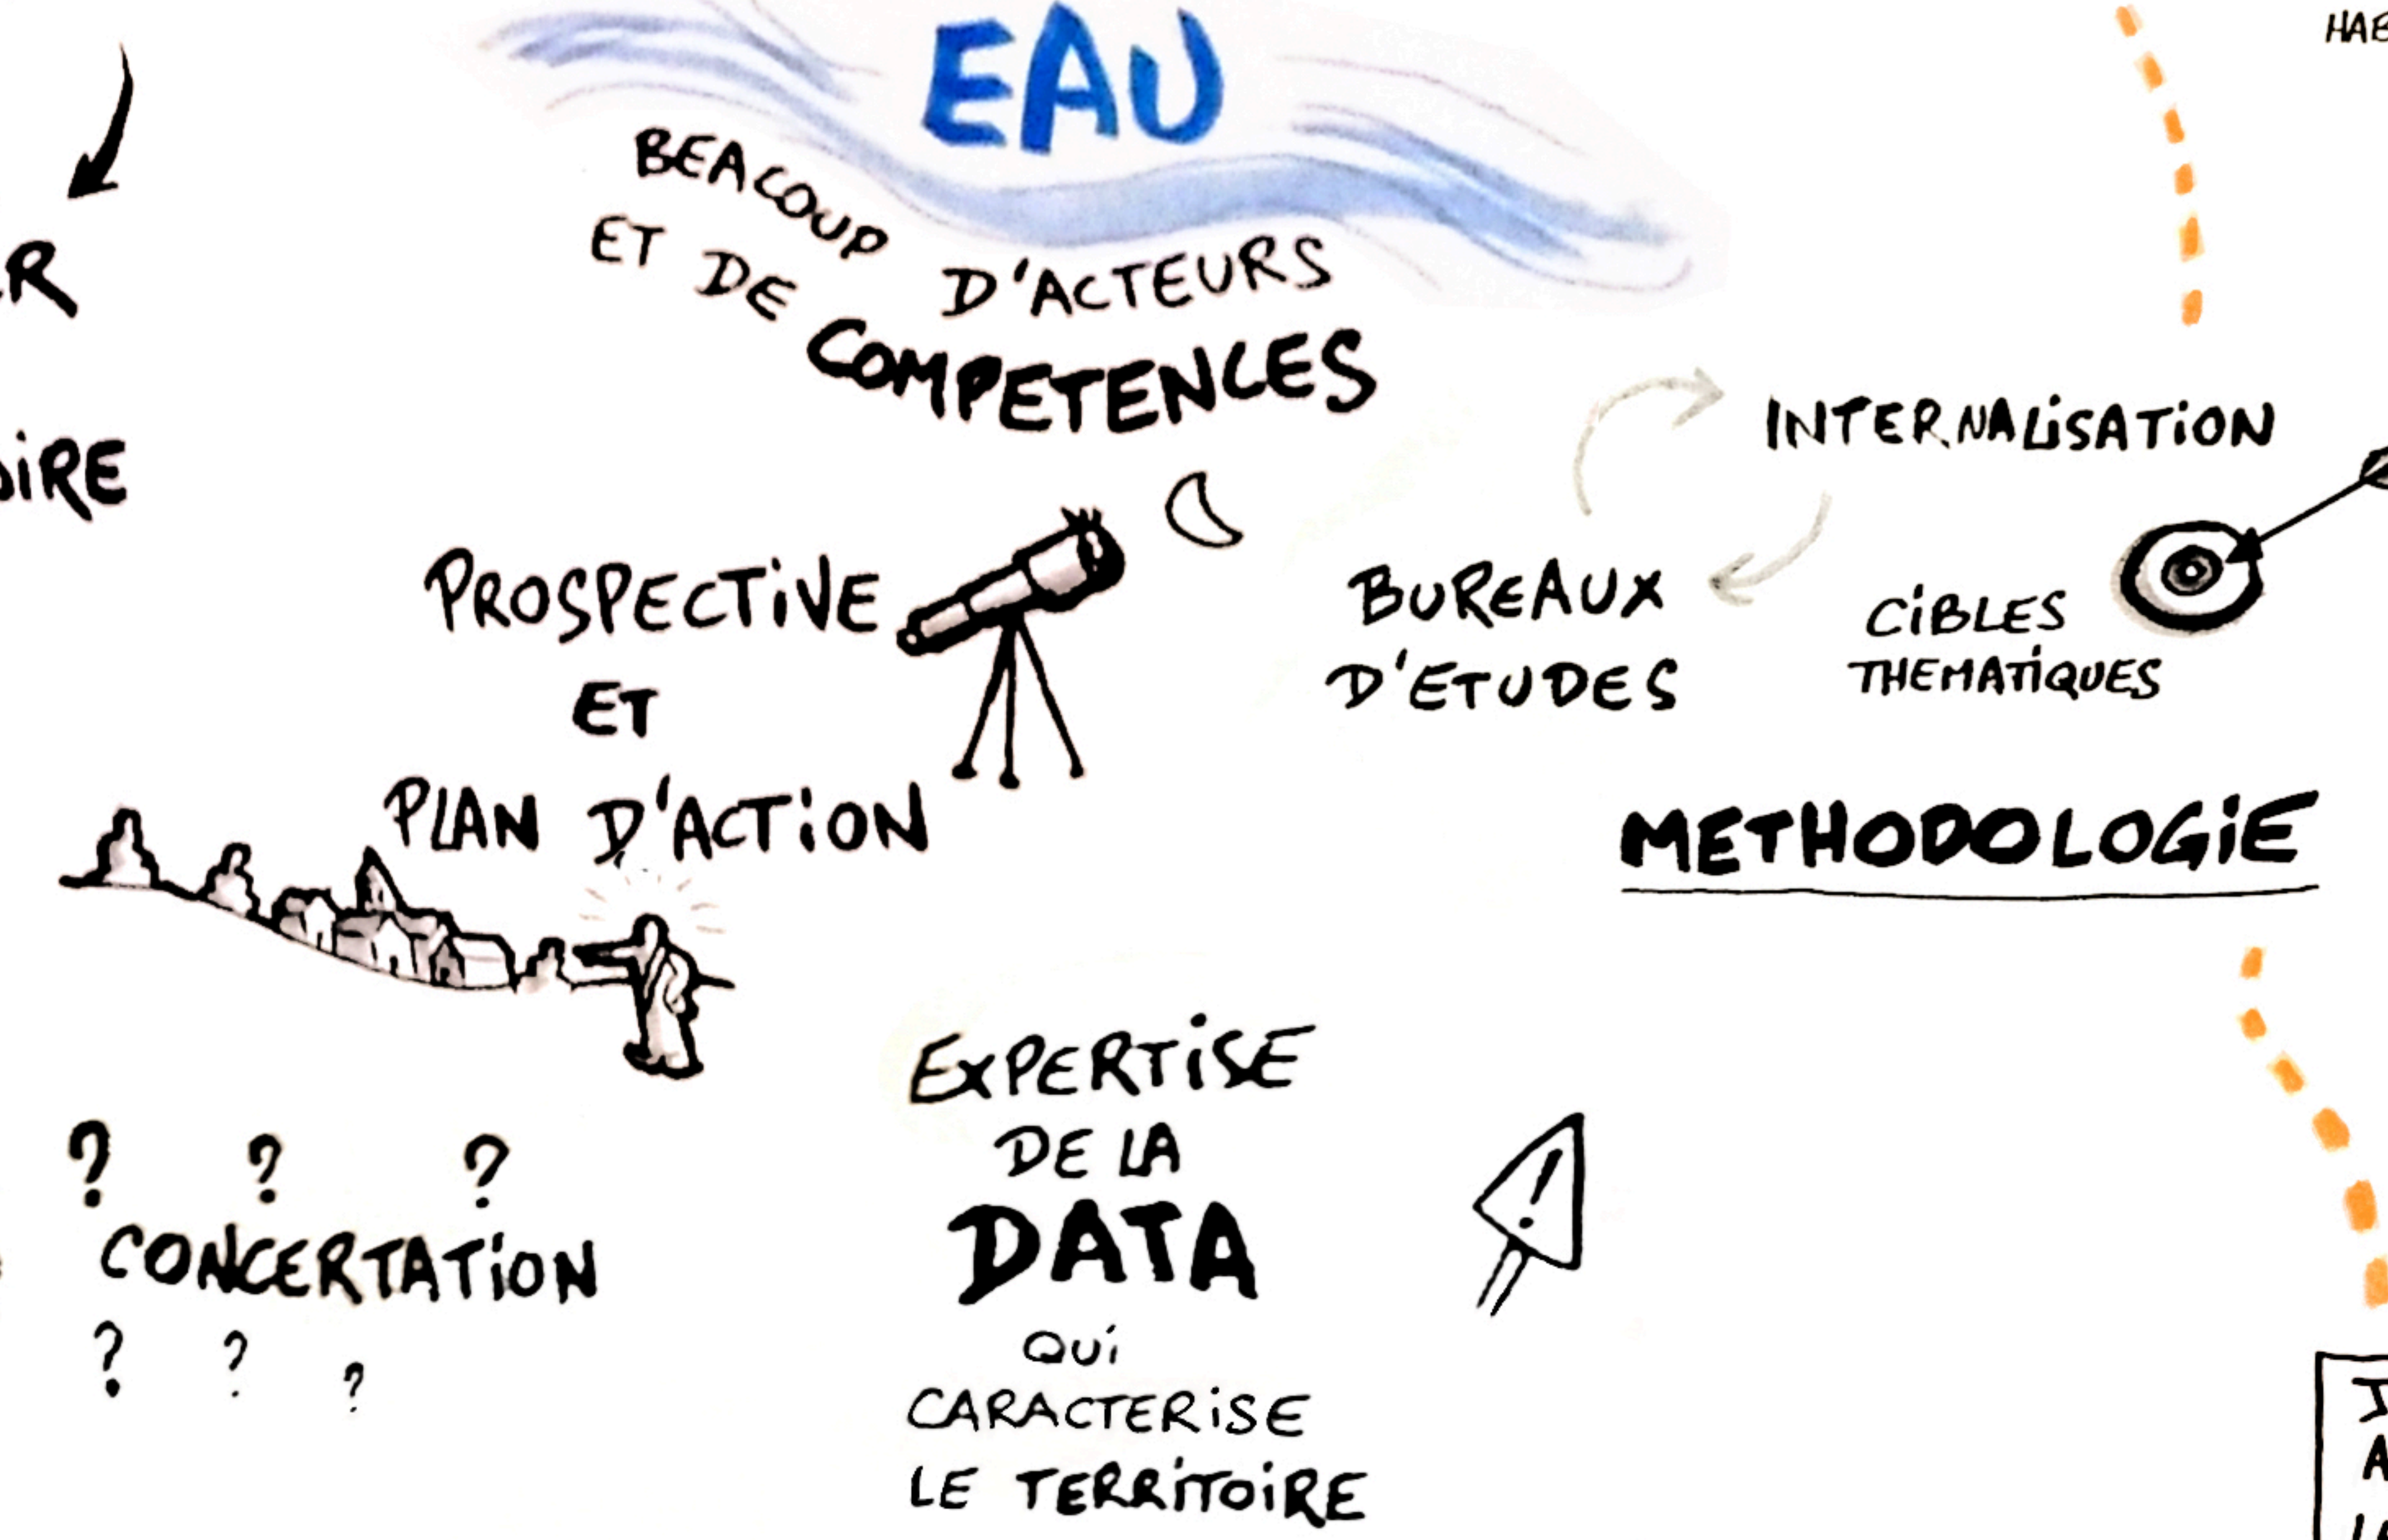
HAB

EAU

BEACOUP D'ACTEURS ET DE COMPETENCES

R

IRE

INTERNALISATION

BUREAUX D'ETUDES

CIBLES THEMATIQUES

PROSPECTIVE ET PLAN D'ACTION

METHODOLOGIE

EXPERTISE DE LA DATA QUI CARACTERISE LE TERRITOIRE

? ? ?
CONCERTATION
? ? ?

J
A
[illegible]